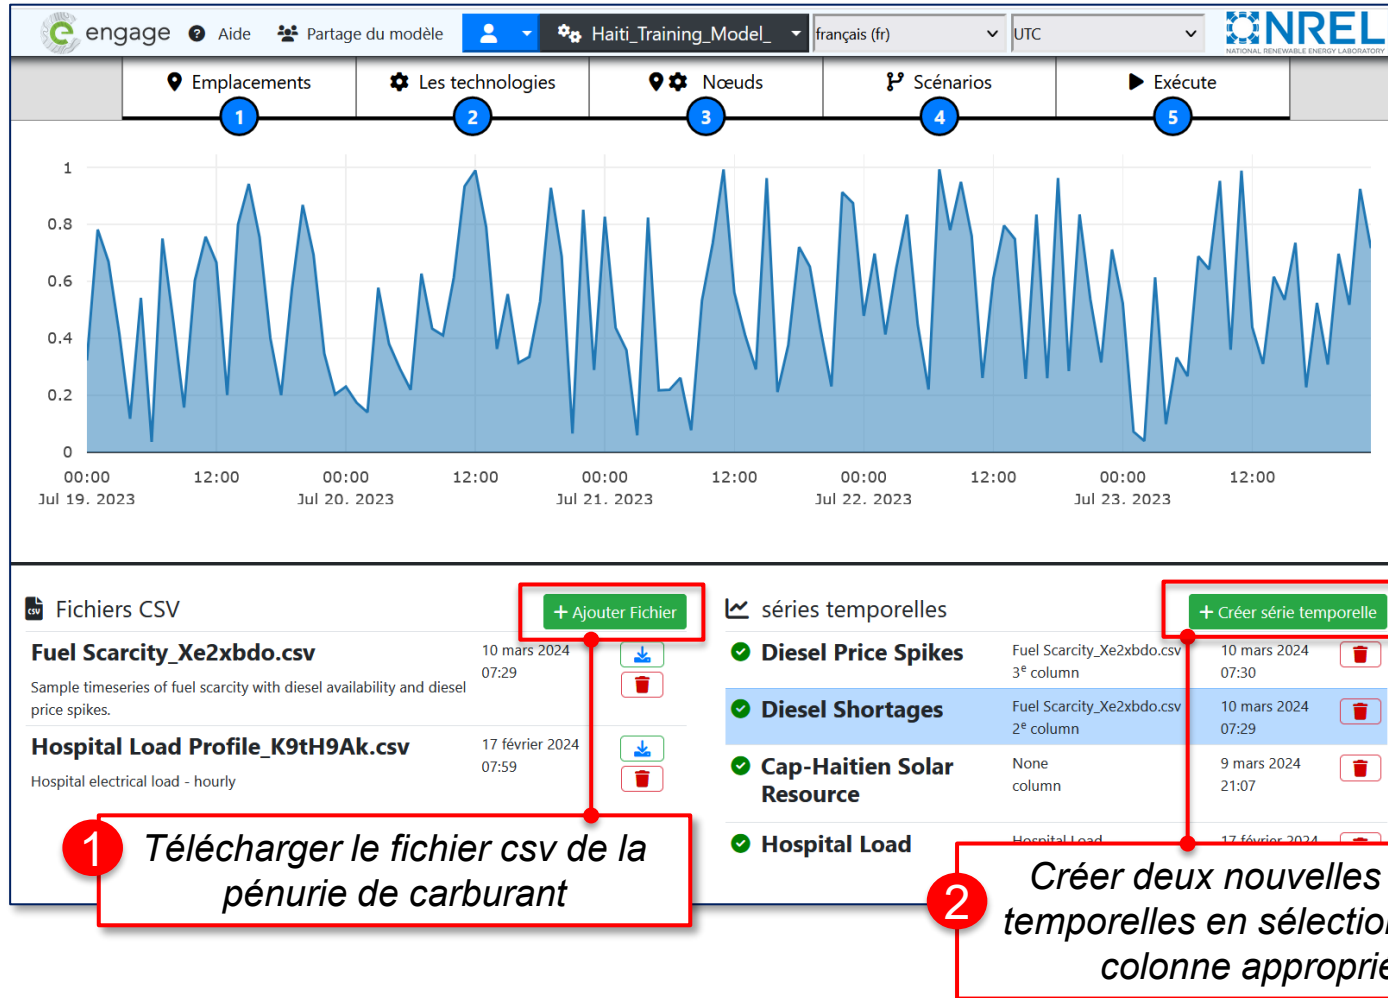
engage Aide Partage du modèle Haiti_Training_Model_ français (fr) UTC NREL NATIONAL RENEWABLE ENERGY LABORATORY

Emplacements 1
Les technologies 2
Nœuds 3
Scénarios 4
Exécute 5

1
0.8
0.6
0.4
0.2
0

00:00 Jul 19. 2023
12:00
00:00 Jul 20. 2023
12:00
00:00 Jul 21. 2023
12:00
00:00 Jul 22. 2023
12:00
00:00 Jul 23. 2023
12:00

Fichiers CSV
+ Ajouter Fichier

Fuel Scarcity_Xe2xbdo.csv
10 mars 2024 07:29
Sample timeseries of fuel scarcity with diesel availability and diesel price spikes.

Hospital Load Profile_K9tH9Ak.csv
17 février 2024 07:59
Hospital electrical load - hourly

séries temporelles
+ Créer série temporelle

| | | |
|---|---|---|
| Diesel Price Spikes | Fuel Scarcity_Xe2xbdo.csv 3$^e$ column | 10 mars 2024 07:30 |
| Diesel Shortages | Fuel Scarcity_Xe2xbdo.csv 2$^e$ column | 10 mars 2024 07:29 |
| Cap-Haitien Solar Resource | None column | 9 mars 2024 21:07 |
| Hospital Load | Hospital Load | 17 février 2024 |

1 Télécharger le fichier csv de la pénurie de carburant

2 Créer deux nouvelles temporelles en sélectio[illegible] colonne appropri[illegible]